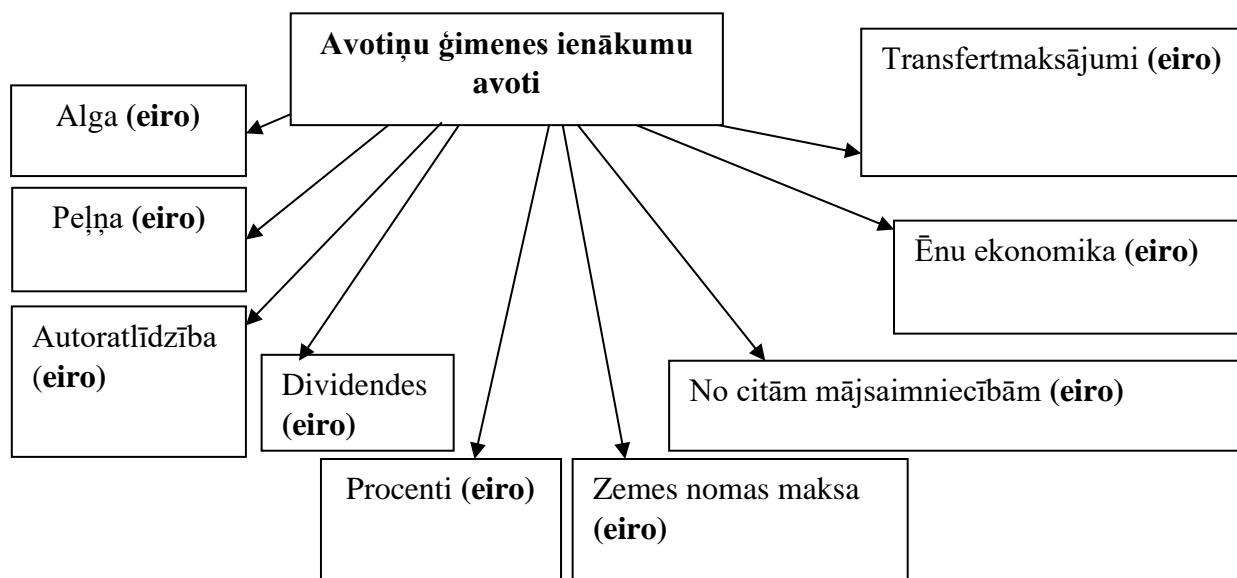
Avotiņu ģimenes ienākumu avoti

Alga (eiro)

Peļņa (eiro)

Autoratlīdzība (eiro)

Dividendes (eiro)

Procenti (eiro)

Zemes nomas maksa (eiro)

No citām mājsaimniecībām (eiro)

Ēnu ekonomika (eiro)

Transfertmaksājumi (eiro)